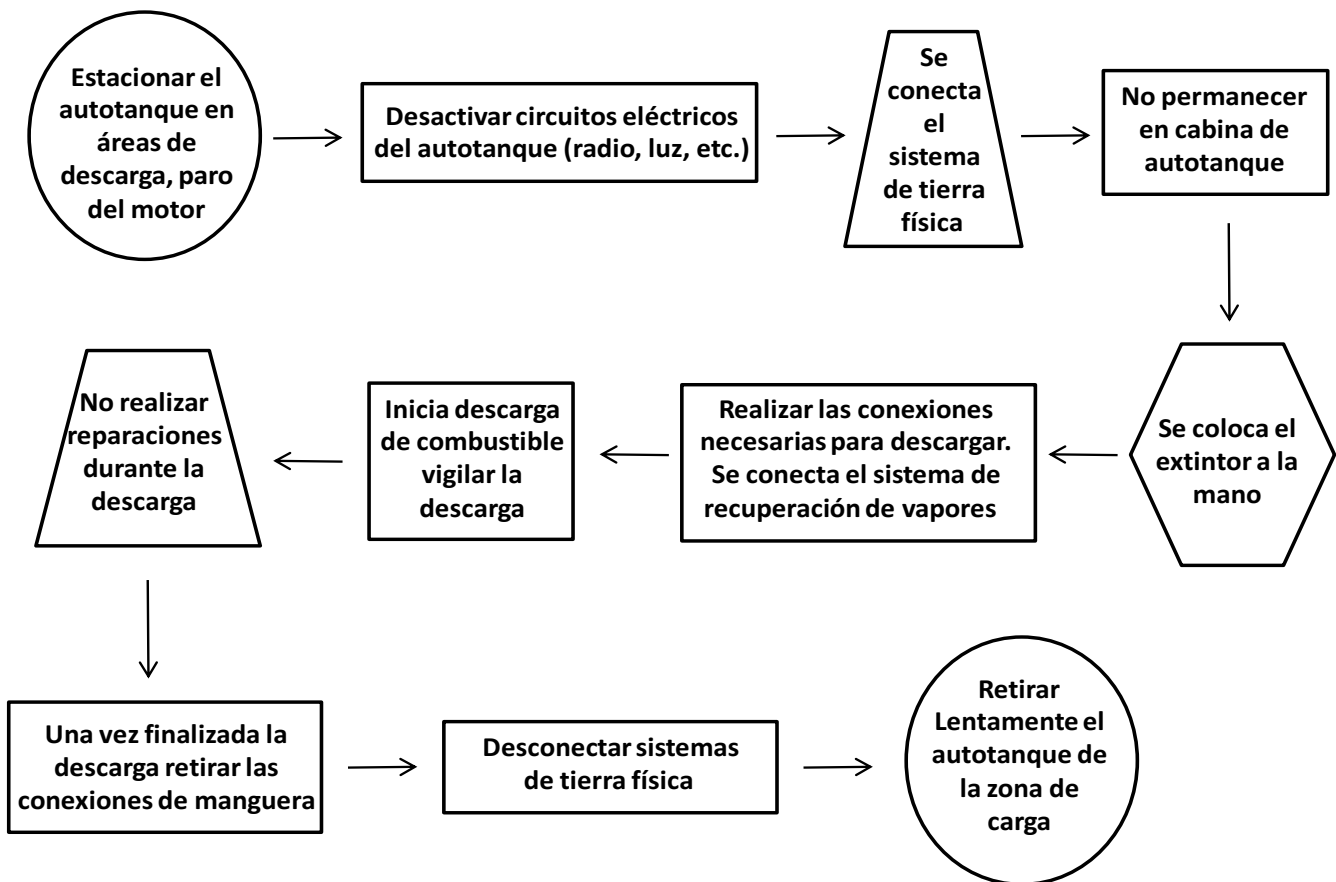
Estacionar el autotanque en áreas de descarga, paro del motor

Desactivar circuitos eléctricos del autotanque (radio, luz, etc.)

Se conecta el sistema de tierra física

No permanecer en cabina de autotanque

Se coloca el extintor a la mano

Realizar las conexiones necesarias para descargar. Se conecta el sistema de recuperación de vapores

Inicia descarga de combustible vigilar la descarga

No realizar reparaciones durante la descarga

Una vez finalizada la descarga retirar las conexiones de manguera

Desconectar sistemas de tierra física

Retirar Lentamente el autotanque de la zona de carga